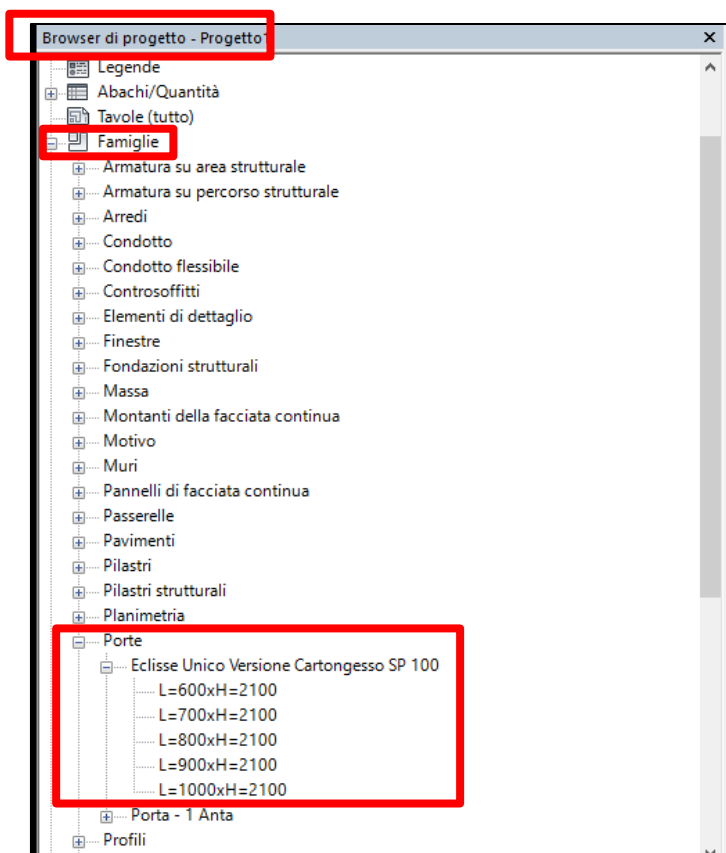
Browser di progetto - Progetto1
×
Legende
Abachi/Quantità
Tavole (tutto)
Famiglie
Armatura su area strutturale
Armatura su percorso strutturale
Arredi
Condotto
Condotto flessibile
Controsoffitti
Elementi di dettaglio
Finestre
Fondazioni strutturali
Massa
Montanti della facciata continua
Motivo
Muri
Pannelli di facciata continua
Passerelle
Pavimenti
Pilastri
Pilastri strutturali
Planimetria
Porte
Eclisse Unico Versione Cartongesso SP 100
L=600xH=2100
L=700xH=2100
L=800xH=2100
L=900xH=2100
L=1000xH=2100
Porta - 1 Anta
Profili